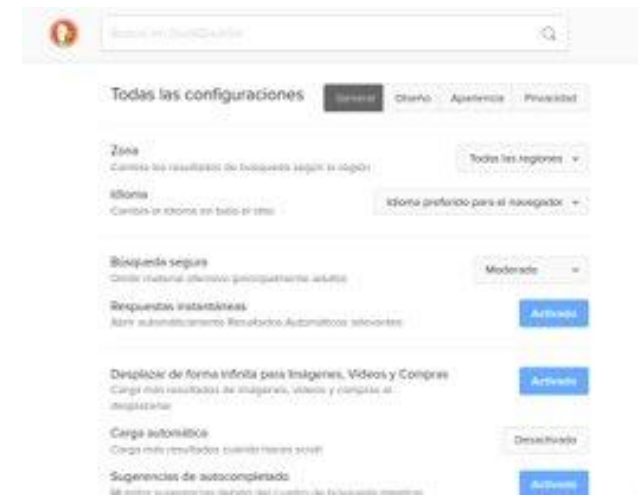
Buscar en DuckDuckGo

Todas las configuraciones

General Diseño Apariencia Privacidad

Zona
Cambia los resultados de búsqueda según la región
Todas las regiones

Idioma
Cambia el idioma en todo el sitio
Idioma preferido para el navegador

Búsqueda segura
Omite material ofensivo (principalmente adulto)
Moderado

Respuestas instantáneas
Abrir automáticamente Resultados Automáticos relevantes
Activado

Desplazar de forma infinita para Imágenes, Videos y Compras
Carga más resultados de imágenes, videos y compras al desplazarse
Activado

Carga automática
Carga más resultados cuando haces scroll
Desactivado

Sugerencias de autocompletado
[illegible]
Activado